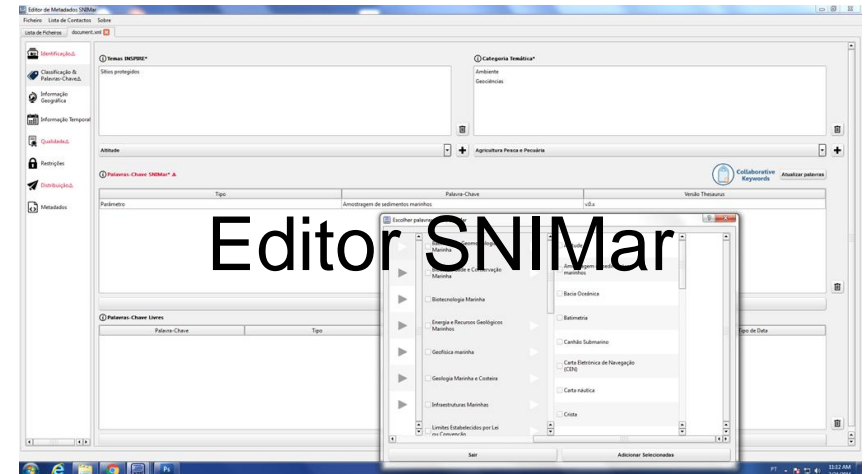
Editor de Metadados SNIMar
Ficheiro Lista de Contactos Sobre
Lista de Ficheiros document.xml

Identificação
Classificação & Palavras-Chave
Informação Geográfica
Informação Temporal
Qualidade
Restrições
Distribuição
Metadados

Temas INSPIRE*
Sítios protegidos

Categoria Temática*
Ambiente
Geociências

Altitude
Agricultura Pesca e Pecuária

Palavras-Chave SNIMar*
Collaborative Keywords
Atualizar palavras

| Tipo | Palavra-Chave | Versão Thesaurus |
|---|---|---|
| Parâmetro | Amostragem de sedimentos marinhos | v8.x |

Escolher palavras-chave

Editor SNIMar

Biotecnologia Marinha
Energia e Recursos Geológicos Marinhos
Geofísica marinha
Geologia Marinha e Costeira
Infraestruturas Marinhas
Limites Estabelecidos por Lei ou Convenção

Amostragem de sedimentos marinhos
Bacia Oceânica
Batimetria
Canhão Submarino
Carta Eletrónica de Navegação (CEN)
Carta náutica
Crista

Sair
Adicionar Selecionados

Palavras-Chave Livres
Palavra-Chave
Tipo
Tipo de Data

PT
11:22 AM